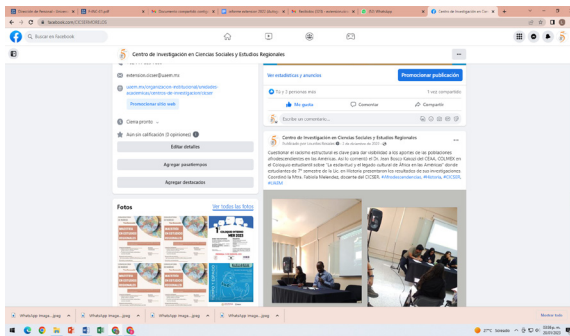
Dirección de Personal - Universi... | Fr-MN 37.pdf | Re: "Documento compartido contigo" | Informe extensión 2021 (Borrador) | Re: Resultados CESE - convocatoria... | (62) WhatsApp | Centro de Investigación en Cie... | +

facebook.com/CICSERMOREL OS

Buscar en Facebook

Centro de Investigación en Ciencias Sociales y Estudios Regionales

extension.cicser@uaem.mx

uaem.mx/organizacion-institucional/unidades-academicas/centros-de-investigacion/cicser

Promocionar sitio web

Cierra pronto

Aún sin calificación (0 opiniones)

Editar detalles

Agregar pasatiempos

Agregar destacados

Fotos

Ver todas las fotos

Ver estadísticas y anuncios

Promocionar publicación

Tú y 3 personas más

1 vez compartido

Me gusta

Comentar

Compartir

Escribe un comentario...

Centro de Investigación en Ciencias Sociales y Estudios Regionales

Publicado por Lourdes Rebolledo · 1 de noviembre de 2021

Cuestionar el racismo estructural es clave para dar visibilidad a los aportes de las poblaciones afrodescendientes en las Américas. Así lo comentó el Dr. Jean Bosco Kakozi del CEAA, COLMEX en el Coloquio estudiantil sobre "La esclavitud y el legado cultural de África en las Américas" donde estudiantes de 7° semestre de la Lic. en Historia presentaron los resultados de sus investigaciones Coordinó la Mtra. Tabiela Melendez, docente del CICSER. #Afrodescendencias #Historia #CICSER, #UAEM

WhatsApp Image....jpeg

WhatsApp Image....jpeg

WhatsApp Image....jpeg

WhatsApp Image....jpeg

WhatsApp Image....jpeg

Mostrar todo

27°C Soleado

10:59 p. m.
26/01/2022